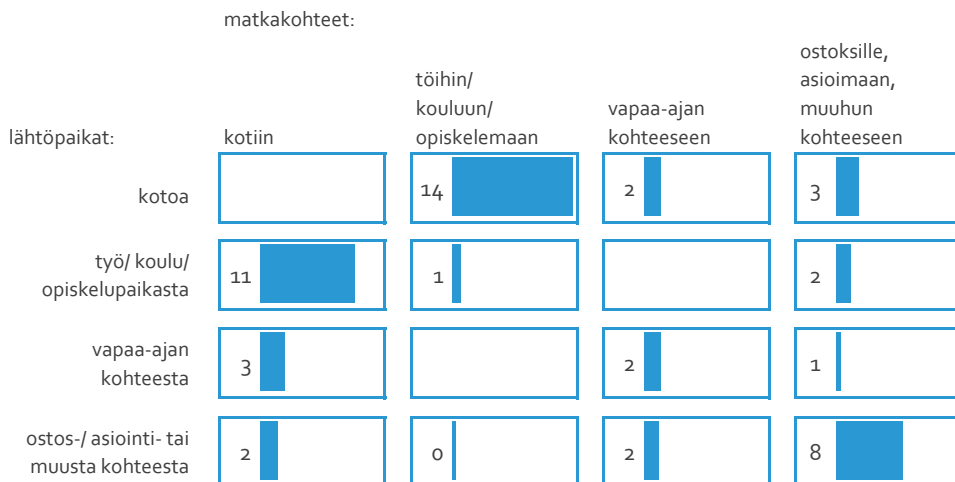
matkakohteet:

| lähtöpaikat: | kotiin | töihin/ kouluun/ opiskelemaan | vapaa-ajan kohteeseen | ostoksille, asioimaan, muuhun kohteeseen |
|---|---|---|---|---|
| kotoa | | 14 | 2 | 3 |
| työ/ koulu/ opiskelupaikasta | 11 | 1 | | 2 |
| vapaa-ajan kohteesta | 3 | | 2 | 1 |
| ostos-/ asiointi- tai muusta kohteesta | 2 | 0 | 2 | 8 |